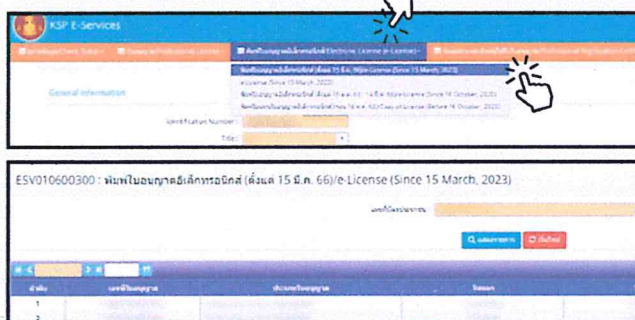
KSP E-Services

พิมพ์ใบอนุญาตอิเล็กทรอนิกส์/Electronic License (e-License)

พิมพ์ใบอนุญาตอิเล็กทรอนิกส์ (ตั้งแต่ 15 มี.ค. 66)/e-License (Since 15 March, 2023)

e-License (Since 15 March, 2023)

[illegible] (16 ต.ค. 63 - 14 มี.ค. 66)/e-License (Since 16 October, 2020)

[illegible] (ก่อน 16 ต.ค. 63)/Copy of License (Before 16 October, 2020)

General Information

Identification Number :

Title :

ESV010600300 : พิมพ์ใบอนุญาตอิเล็กทรอนิกส์ (ตั้งแต่ 15 มี.ค. 66)/e-License (Since 15 March, 2023)

เลขที่ใบอนุญาต :

ค้นหาข้อมูล

ล้างข้อมูล

ลำดับ

เลขที่ใบอนุญาต

ประเภทใบอนุญาต

วันหมด

1

2